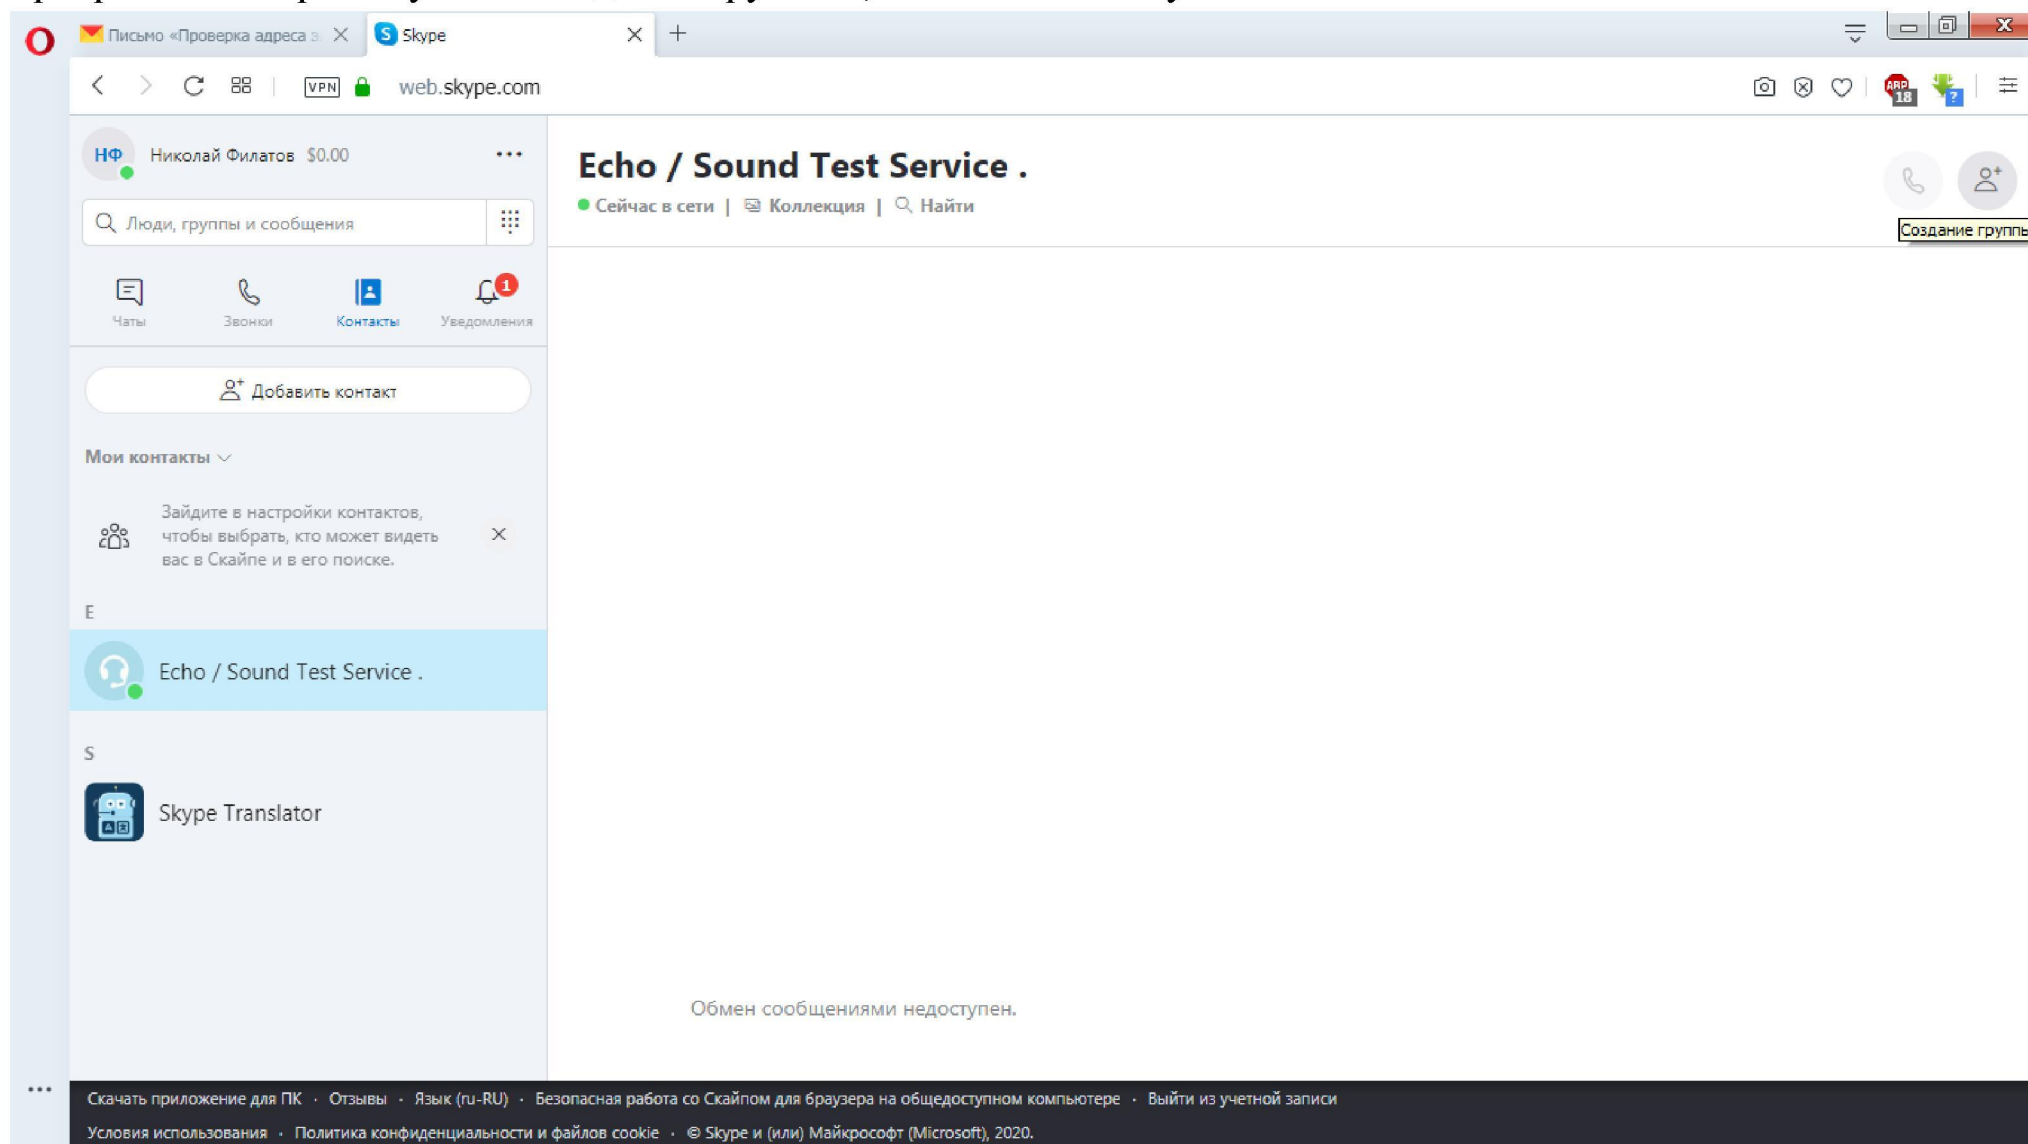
Письмо «Проверка адреса э
Skype
web.skype.com
VPN
НФ Николай Филатов $0.00
Люди, группы и сообщения
Чаты
Звонки
Контакты
Уведомления
1
Добавить контакт
Мои контакты
Зайдите в настройки контактов, чтобы выбрать, кто может видеть вас в Скайпе и в его поиске.
E
Echo / Sound Test Service .
S
Skype Translator
Echo / Sound Test Service .
Сейчас в сети | Коллекция | Найти
Создание группы
Обмен сообщениями недоступен.
Скачать приложение для ПК · Отзывы · Язык (ru-RU) · Безопасная работа со Скайпом для браузера на общедоступном компьютере · Выйти из учетной записи
Условия использования · Политика конфиденциальности и файлов cookie · © Skype и (или) Майкрософт (Microsoft), 2020.